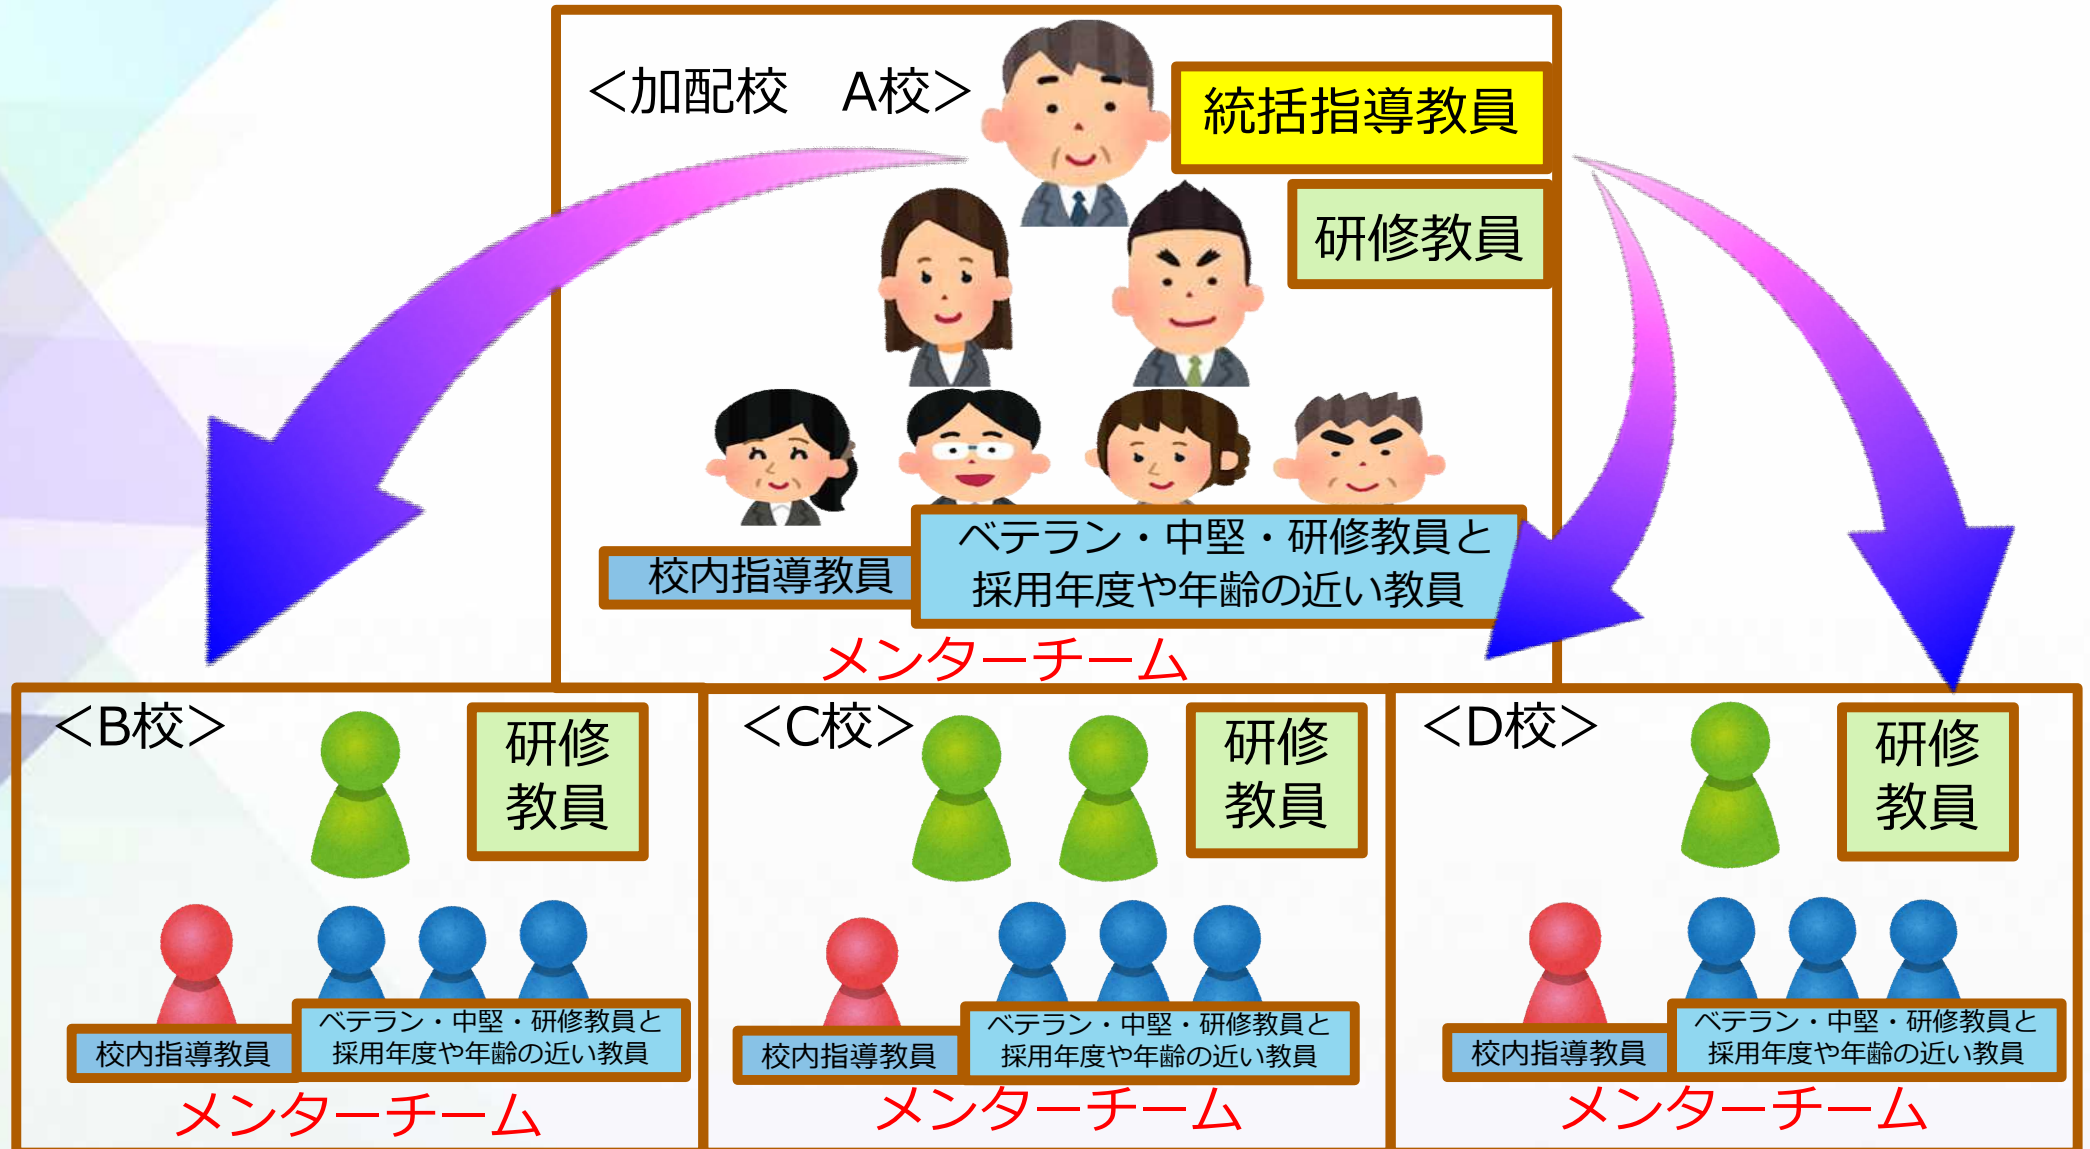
<加配校　A校>

統括指導教員

研修教員

校内指導教員

ベテラン・中堅・研修教員と採用年度や年齢の近い教員

メンターチーム

<B校>

研修教員

校内指導教員

ベテラン・中堅・研修教員と採用年度や年齢の近い教員

メンターチーム

<C校>

研修教員

校内指導教員

ベテラン・中堅・研修教員と採用年度や年齢の近い教員

メンターチーム

<D校>

研修教員

校内指導教員

ベテラン・中堅・研修教員と採用年度や年齢の近い教員

メンターチーム